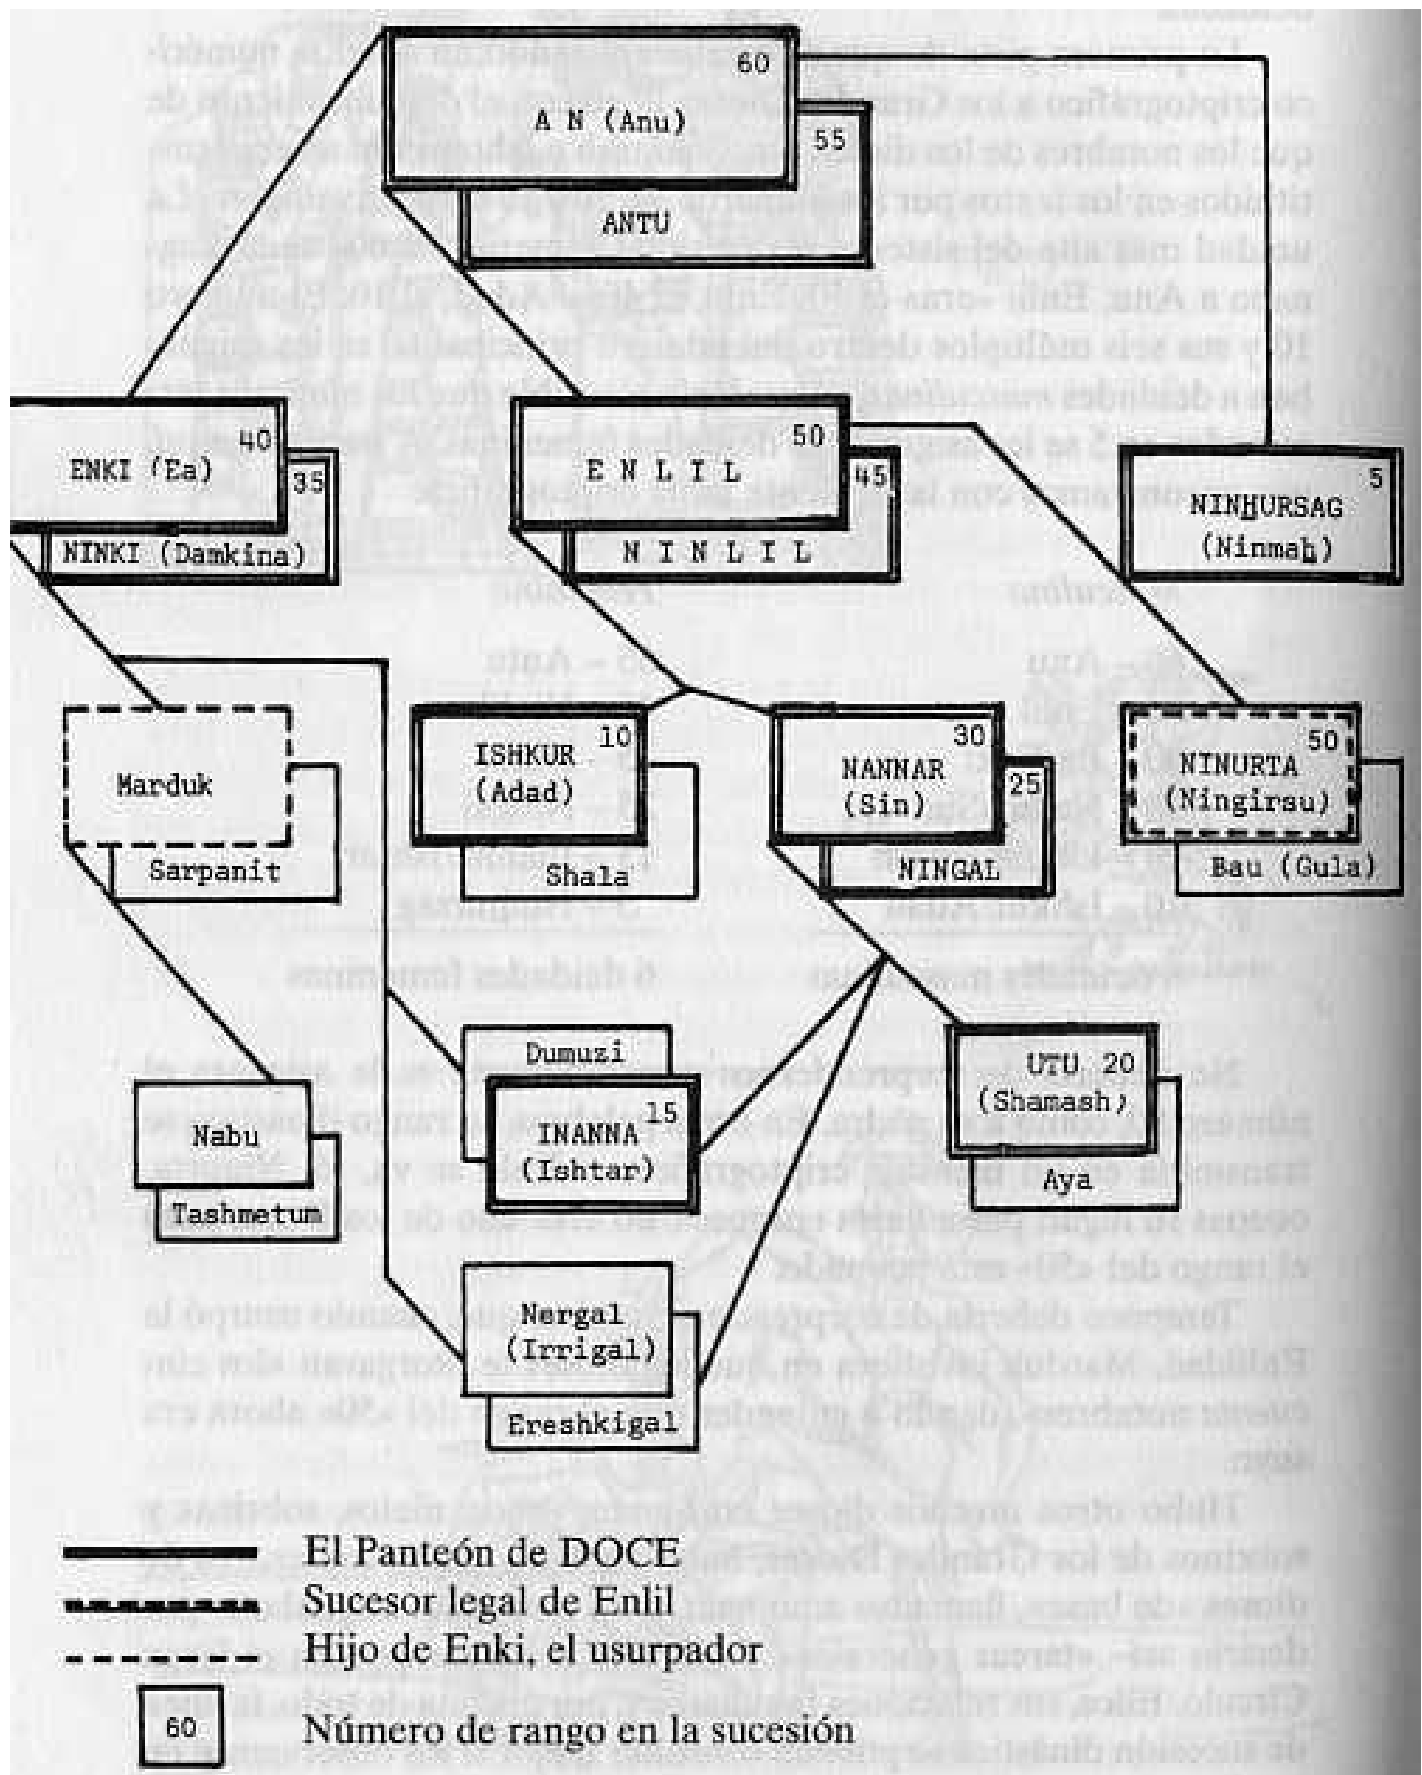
60
A N (Anu)
55
ANTU

40
ENKI (Ea)
35
NINKI (Damkina)

50
E N L I L
45
N I N L I L

5
NINHURSAG
(Ninmah)

Marduk
Sarpanit

10
ISHKUR
(Adad)
Shala

30
NANNAR
(Sin)
25
NINGAL

50
NINURTA
(Ningirsu)
Bau (Gula)

Dumuzi
15
INANNA
(Ishtar)

UTU 20
(Shamash)
Aya

Nabu
Tashmetum

Nergal
(Irrigal)
Ereshkigal

El Panteón de DOCE
Sucesor legal de Enlil
Hijo de Enki, el usurpador
60 Número de rango en la sucesión